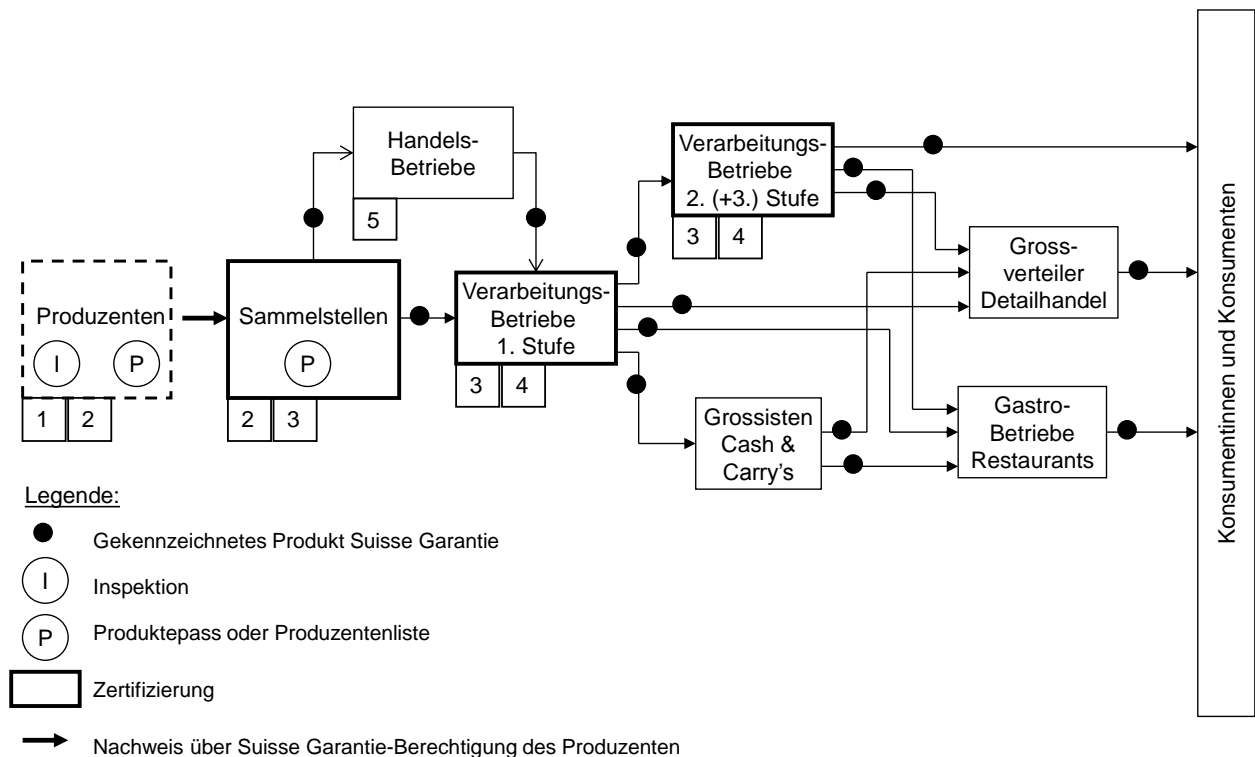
Handels-Betriebe

5

Verarbeitungs-Betriebe 2. (+3.) Stufe

3 4

Produzenten

I P

1 2

Sammelstellen

P

2 3

Verarbeitungs-Betriebe 1. Stufe

3 4

Gross-verteiler Detailhandel

Grossisten Cash & Carry's

Gastro-Betriebe Restaurants

Konsumentinnen und Konsumenten

Legende:

Gekennzeichnetes Produkt Suisse Garantie

I Inspektion

P Produktepass oder Produzentenliste

Zertifizierung

Nachweis über Suisse Garantie-Berechtigung des Produzenten